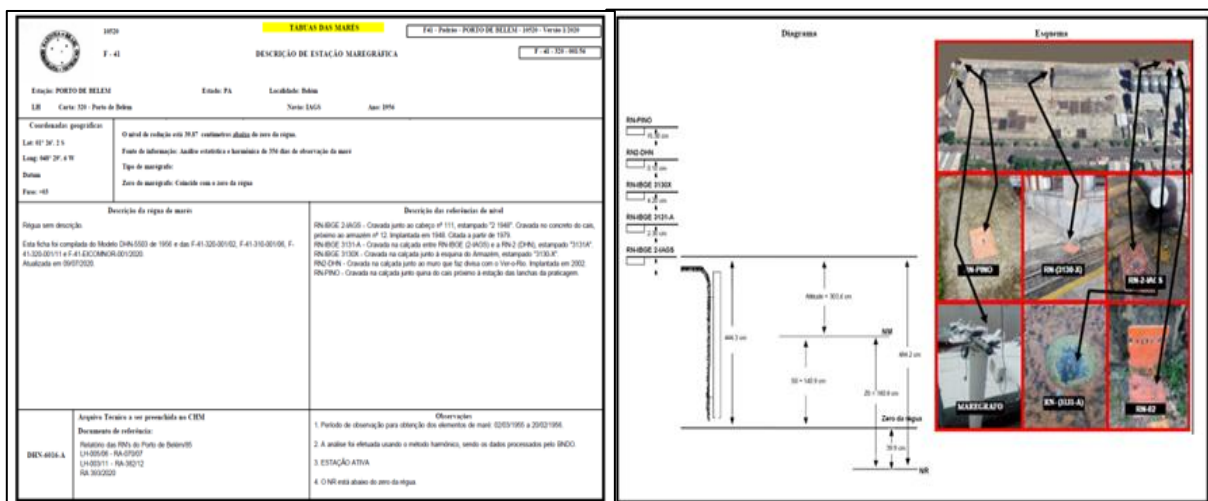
10520

F - 41

TABUAS DAS MARÉS

F41 - Padrão - PORTO DE BELEM - 10520 - Versão 2/2020

DESCRIÇÃO DE ESTAÇÃO MAREGRÁFICA

F - 41 - 320 - 001/56

Estação: PORTO DE BELEM   Estado: PA   Localidade: Belem

LH   Carta: 320 - Porto de Belem   Navio: IAGS   Ano: 1956

Coordenadas geográficas

Lat: 01° 26'. 2 S

Long: 048° 29'. 6 W

Datum

Fuso: +03

O nível de redução está 39,8" centímetros abaixo do zero da régua.

Fonte de informação: Análise estatística e harmônica de 356 dias de observação da maré

Tipo de marégrafo:

Zero do marégrafo: Coincide com o zero da régua

Descrição da régua de marés

Régua sem descrição.

Esta ficha foi compilada do Modelo DHN-5503 de 1956 e das F-41-320-001/02, F-41-310-001/06, F-41-320-001/11 e F-41-EICOMNOR-001/2020.
Atualizada em 09/07/2020

Descrição das referências de nível

RN-IBGE 2-IAGS - Cravada junto ao cabeço nº 111, estampado "2 1948". Cravada no concreto do cais, próximo ao armazém nº 12. Implantada em 1948. Citada a partir de 1979.
RN-IBGE 3131-A - Cravada na calçada entre RN-IBGE (2-IAGS) e a RN-2 (DHN), estampado "3131A".
RN-IBGE 3130X - Cravada na calçada junto à esquina do Armazém, estampado "3130-X".
RN2-DHN - Cravada na calçada junto ao muro que faz divisa com o Ver-o-Rio. Implantada em 2002.
RN-PINO - Cravada na calçada junto quina do cais próximo à estação das lanchas da praticagem.

Arquivo Técnico a ser preenchido no CHM

Documento de referência:

Relatório das RN's do Porto de Belém/95
LH-005/06 - RA-070/07
LH-003/11 - RA-362/12
RA 303/2020

DHN-6016-A

Observações

1. Período de observação para obtenção dos elementos de maré: 02/03/1955 a 20/02/1956.

2. A análise foi efetuada usando o método harmônico, sendo os dados processados pelo BNDO.

3. ESTAÇÃO ATIVA

4. O NR está abaixo do zero da régua

Diagrama

RN-PINO
10,38 cm
RN2-DHN
2,10 cm
RN-IBGE 3130X
8,20 cm
RN-IBGE 3131-A
2,30 cm
RN-IBGE 2-IAGS

444,3 cm
Altitude = 303,4 cm
NM
S0 = 140,9 cm
Z0 = 160,6 cm
484,2 cm
Zero da régua
39,9 cm
NR

Esquema

RN-PINO
RN-(3130-X)
RN-2-IAGS
MAREGRAFO
RN- (3131-A)
RN-02